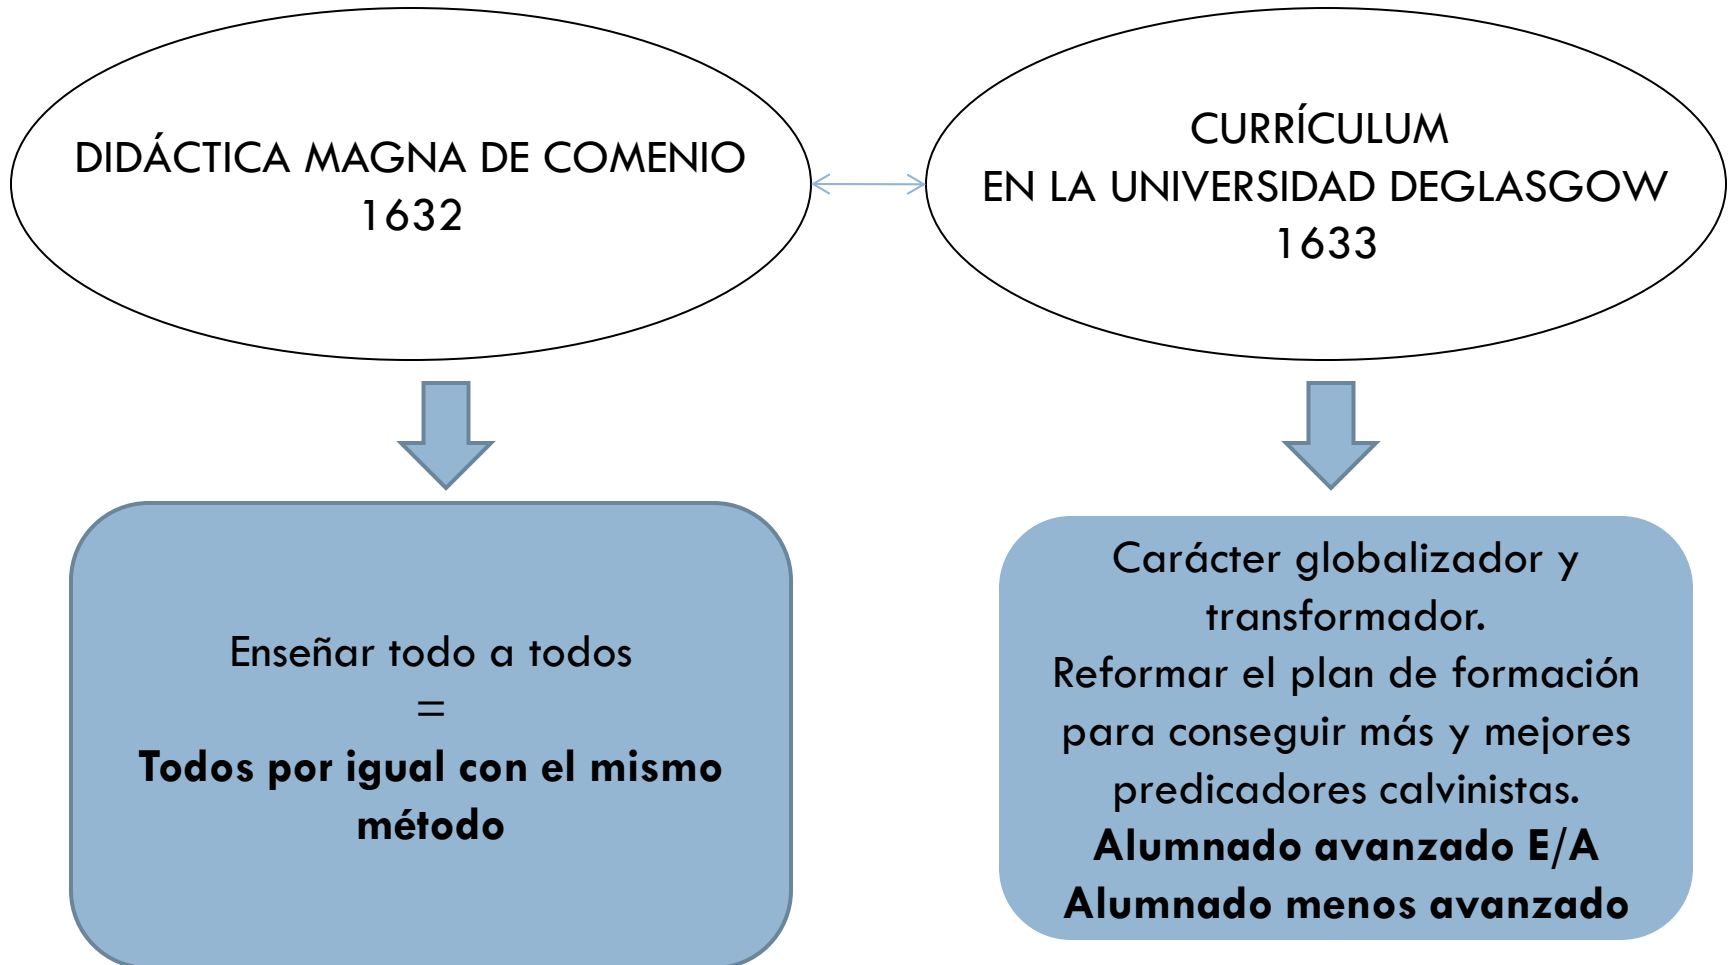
DIDÁCTICA MAGNA DE COMENIO
1632

CURRÍCULUM
EN LA UNIVERSIDAD DEGLASGOW
1633

Enseñar todo a todos
=
**Todos por igual con el mismo método**

Carácter globalizador y transformador.
Reformar el plan de formación para conseguir más y mejores predicadores calvinistas.
**Alumnado avanzado E/A**
**Alumnado menos avanzado**